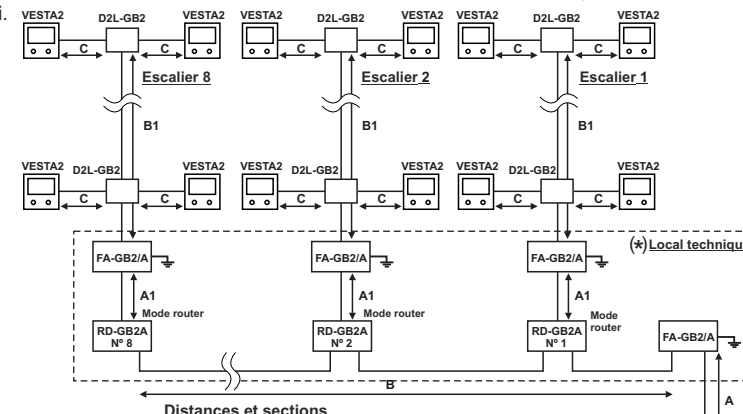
i.

VESTA2 D2L-GB2 VESTA2
C C
Escalier 8
B1
VESTA2 D2L-GB2 VESTA2
C C
FA-GB2/A
A1
Mode router
RD-GB2A
N° 8

VESTA2 D2L-GB2 VESTA2
C C
Escalier 2
B1
VESTA2 D2L-GB2 VESTA2
C C
FA-GB2/A
A1
Mode router
RD-GB2A
N° 2

VESTA2 D2L-GB2 VESTA2
C C
Escalier 1
B1
VESTA2 D2L-GB2 VESTA2
C C
(*) Local techniqu
FA-GB2/A
A1
Mode router
RD-GB2A
N° 1

FA-GB2/A
A
B
Distances et sections